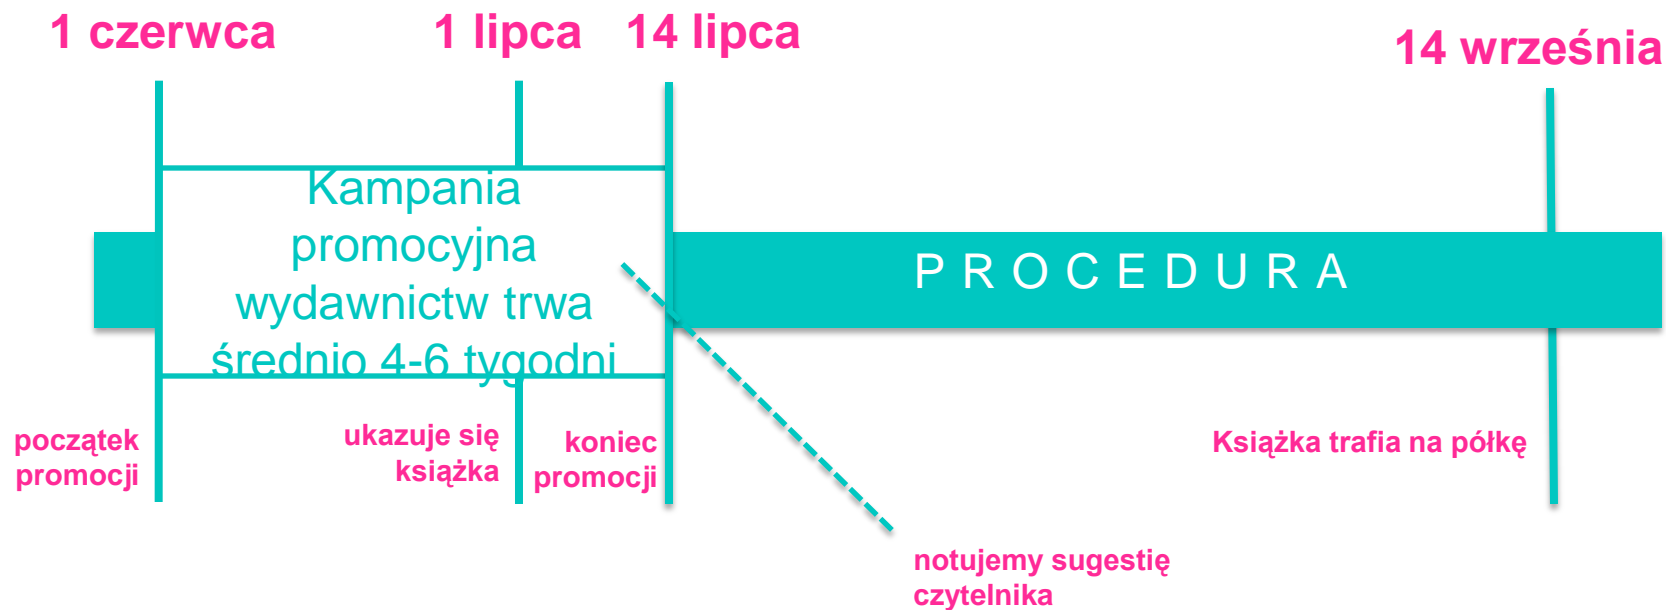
1 czerwca

1 lipca

14 lipca

14 września

Kampania promocyjna wydawnictw trwa średnio 4-6 tygodni

PROCEDURA

początek promocji

ukazuje się książka

koniec promocji

Książka trafia na półkę

notujemy sugestię czytelnika